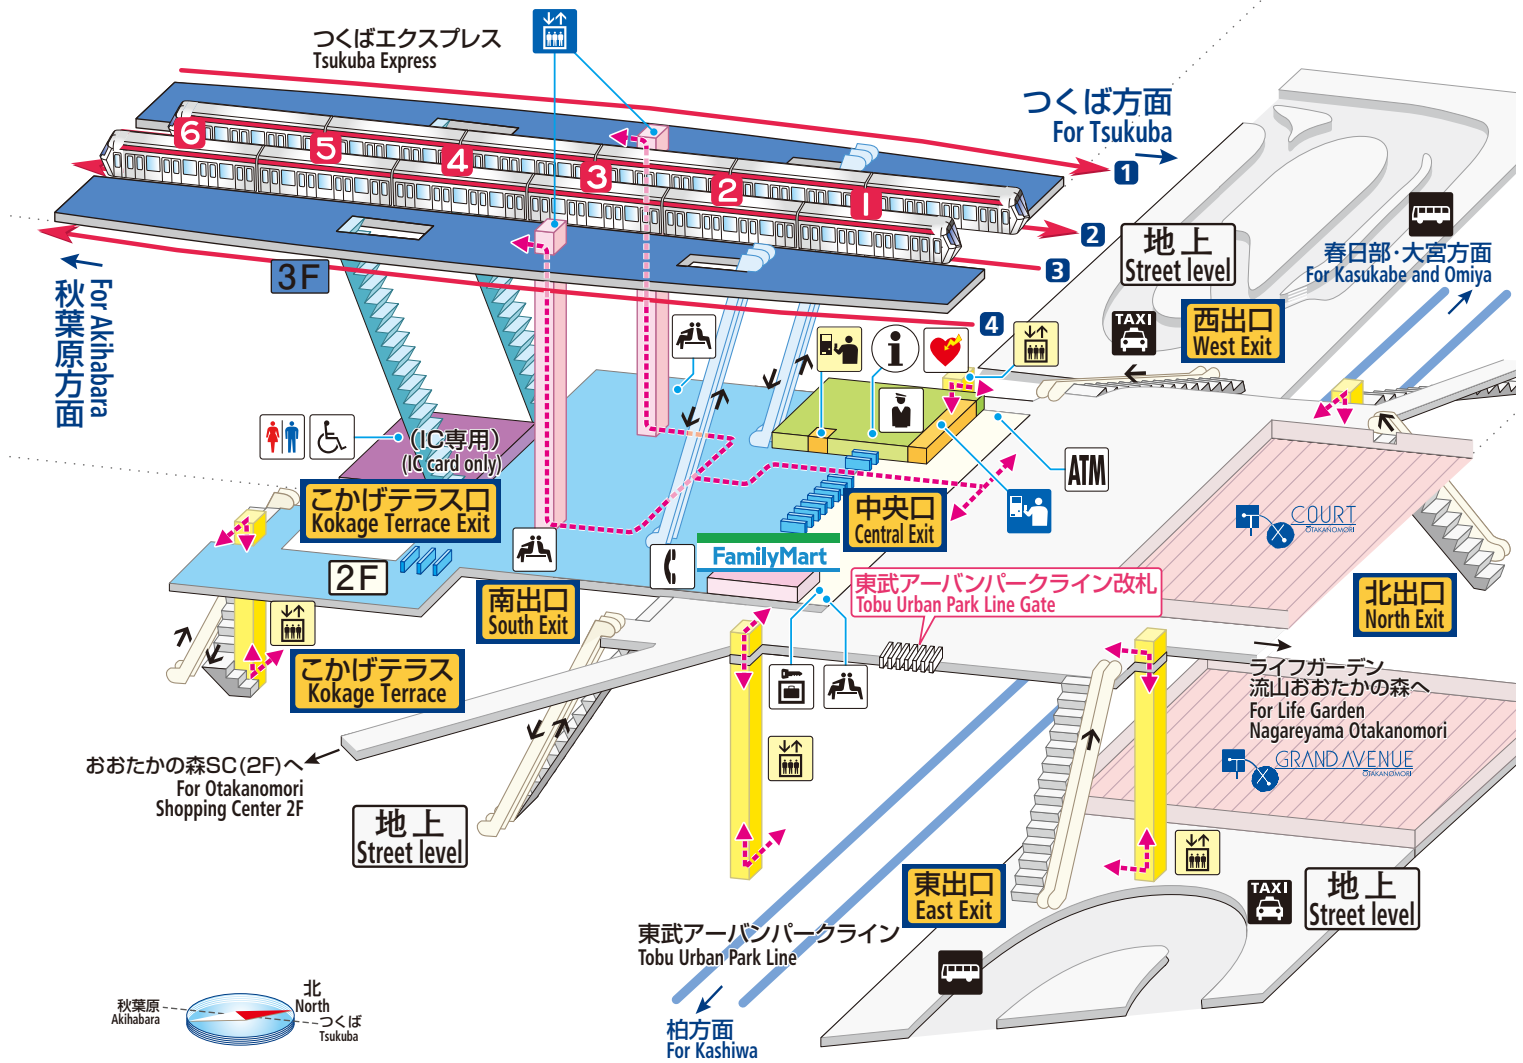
つくばエクスプレス
Tsukuba Express

つくば方面
For Tsukuba

1
2
3
4

6
5
4
3
2
1

3F

For Akihabara
秋葉原方面

地上
Street level

春日部·大宮方面
For Kasukabe and Omiya

TAXI

西出口
West Exit

i

ATM

(IC専用)
(IC card only)

こかげテラス口
Kokage Terrace Exit

中央口
Central Exit

COURT
OTAKANOMORI

2F

FamilyMart

南出口
South Exit

東武アーバンパークライン改札
Tobu Urban Park Line Gate

北出口
North Exit

こかげテラス
Kokage Terrace

ライフガーデン
流山おおたかの森へ
For Life Garden
Nagareyama Otakanomori

GRAND AVENUE
OTAKANOMORI

おおたかの森SC(2F)へ
For Otakanomori
Shopping Center 2F

地上
Street level

東出口
East Exit

TAXI

地上
Street level

東武アーバンパークライン
Tobu Urban Park Line

柏方面
For Kashiwa

北
North
秋葉原
Akihabara
つくば
Tsukuba